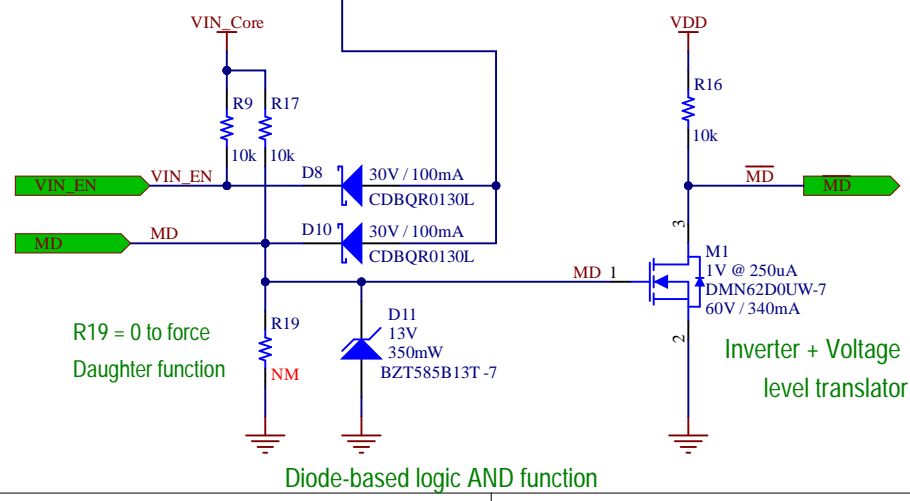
VIN_Core

R9
10k

R17
10k

VIN_EN

VIN_EN

D8
30V / 100mA
CDBQR0130L

MD

MD

D10
30V / 100mA
CDBQR0130L

R19 = 0 to force
Daughter function

R19
NM

D11
13V
350mW
BZT585B13T -7

VDD

R16
10k

$\overline{MD}$

$\overline{MD}$

3

MD 1

M1
1V @ 250uA
DMN62D0UW-7
60V / 340mA

2

Inverter + Voltage
level translator

Diode-based logic AND function